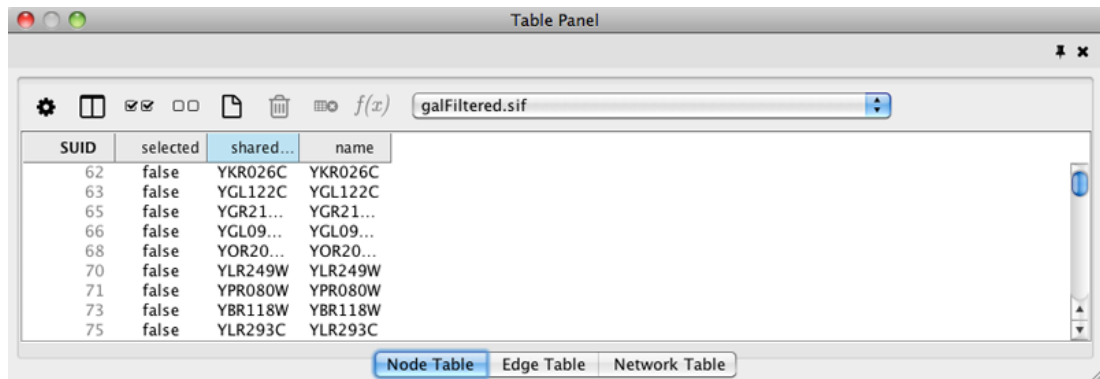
Table Panel

$f(x)$ galFiltered.sif

| SUID | selected | shared... | name |
|---|---|---|---|
| 62 | false | YKR026C | YKR026C |
| 63 | false | YGL122C | YGL122C |
| 65 | false | YGR21... | YGR21... |
| 66 | false | YGL09... | YGL09... |
| 68 | false | YOR20... | YOR20... |
| 70 | false | YLR249W | YLR249W |
| 71 | false | YPR080W | YPR080W |
| 73 | false | YBR118W | YBR118W |
| 75 | false | YLR293C | YLR293C |

Node Table | Edge Table | Network Table